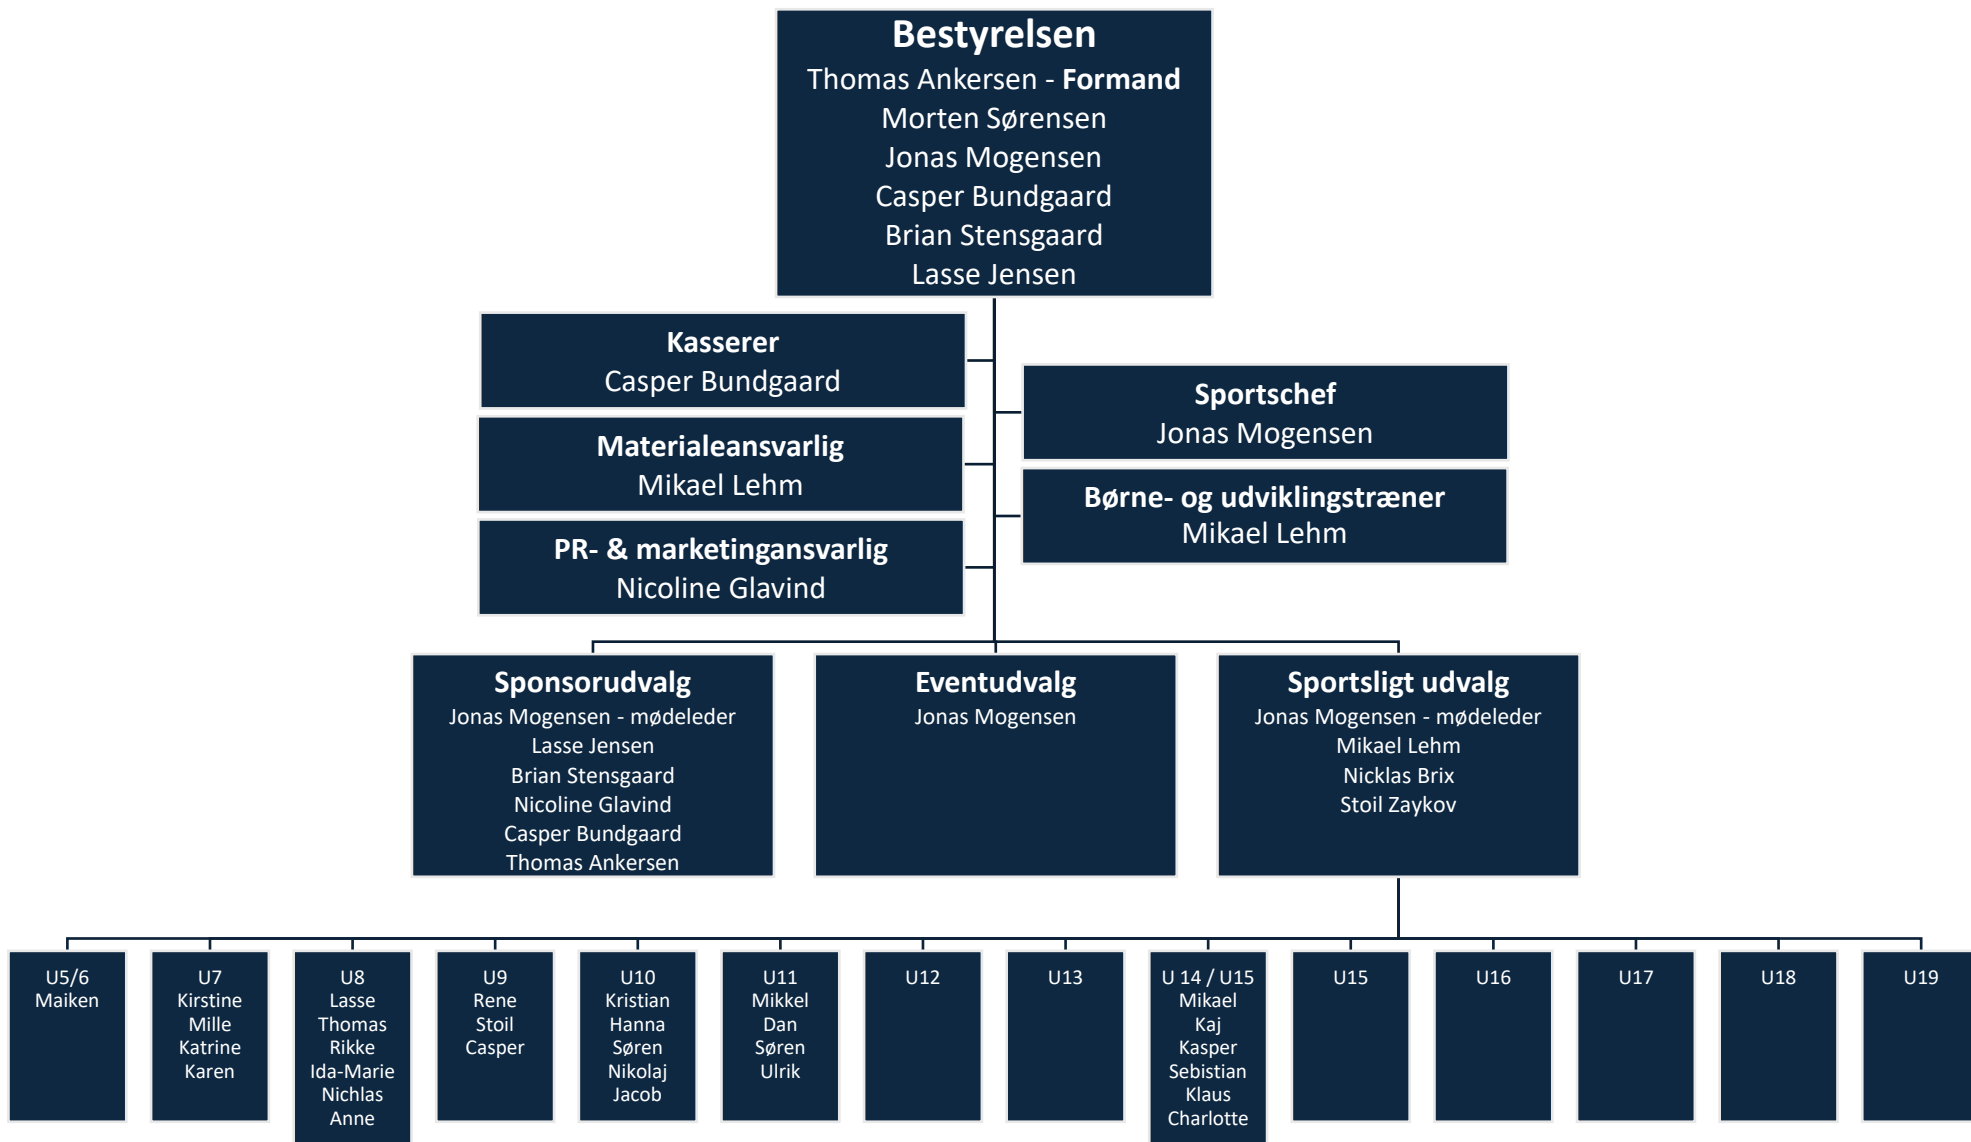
Bestyrelsen
Thomas Ankersen - Formand
Morten Sørensen
Jonas Mogensen
Casper Bundgaard
Brian Stensgaard
Lasse Jensen

Kasserer
Casper Bundgaard

Materialeansvarlig
Mikael Lehm

PR- & marketingansvarlig
Nicoline Glavind

Sportschef
Jonas Mogensen

Børne- og udviklingstræner
Mikael Lehm

Sponsorudvalg
Jonas Mogensen - mødeleder
Lasse Jensen
Brian Stensgaard
Nicoline Glavind
Casper Bundgaard
Thomas Ankersen

Eventudvalg
Jonas Mogensen

Sportsligt udvalg
Jonas Mogensen - mødeleder
Mikael Lehm
Nicklas Brix
Stoil Zaykov

U5/6
Maiken

U7
Kirstine
Mille
Katrine
Karen

U8
Lasse
Thomas
Rikke
Ida-Marie
Nichlas
Anne

U9
Rene
Stoil
Casper

U10
Kristian
Hanna
Søren
Nikolaj
Jacob

U11
Mikkel
Dan
Søren
Ulrik

U12

U13

U 14 / U15
Mikael
Kaj
Kasper
Sebistian
Klaus
Charlotte

U15

U16

U17

U18

U19